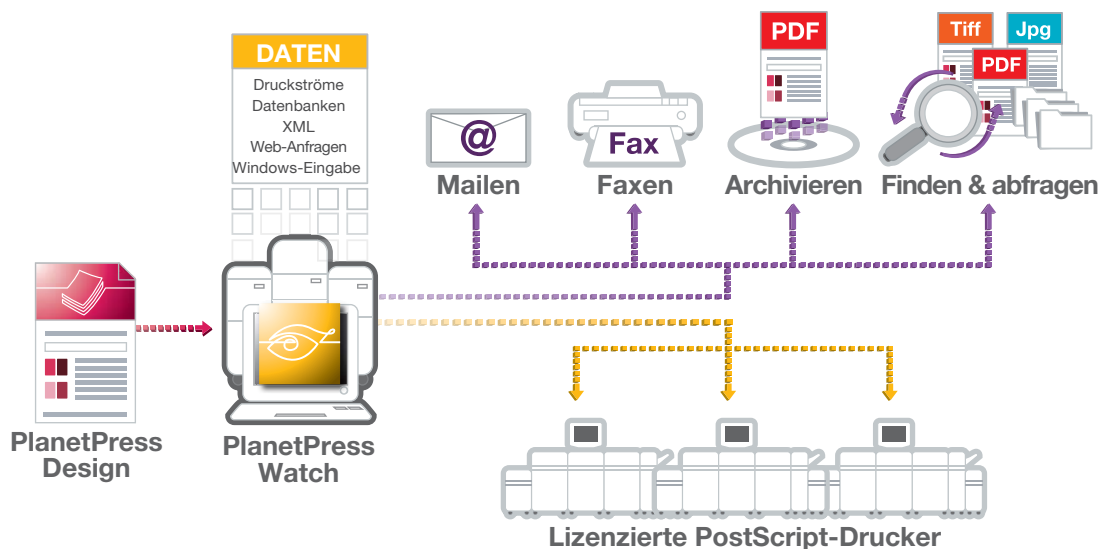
DATEN
Druckströme
Datenbanken
XML
Web-Anfragen
Windows-Eingabe

@
Mailen

Fax
Faxen

PDF
Archivieren

Tiff
Jpg
PDF
Finden & abfragen

PlanetPress Design

PlanetPress Watch

Lizenzierte PostScript-Drucker